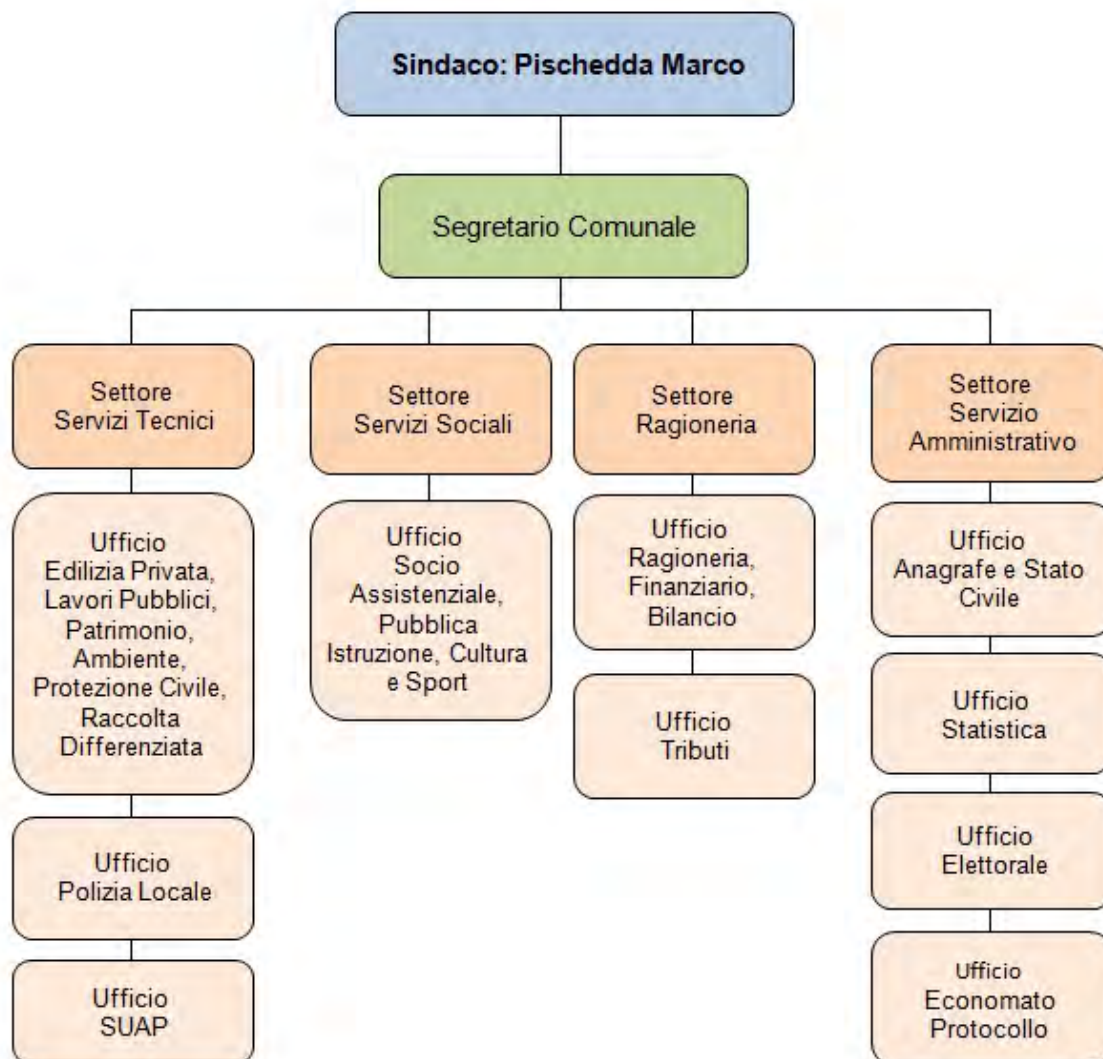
Sindaco: Pischedda Marco

Segretario Comunale

Settore Servizi Tecnici

Ufficio Edilizia Privata, Lavori Pubblici, Patrimonio, Ambiente, Protezione Civile, Raccolta Differenziata

Ufficio Polizia Locale

Ufficio SUAP

Settore Servizi Sociali

Ufficio Socio Assistenziale, Pubblica Istruzione, Cultura e Sport

Settore Ragioneria

Ufficio Ragioneria, Finanziario, Bilancio

Ufficio Tributi

Settore Servizio Amministrativo

Ufficio Anagrafe e Stato Civile

Ufficio Statistica

Ufficio Elettorale

Ufficio Economato Protocollo